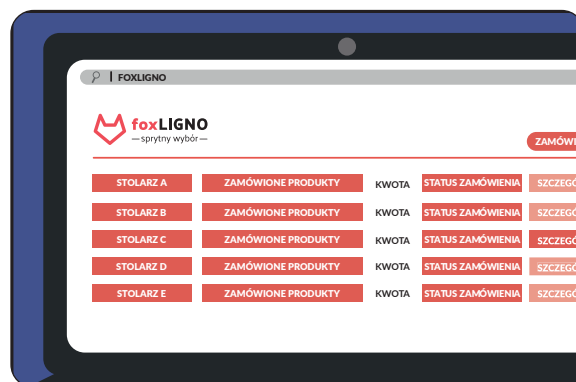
FOXLIGNO

foxLIGNO
— sprytny wybór —

ZAMÓWI

| STOLARZ A | ZAMÓWIONE PRODUKTY | KWOTA | STATUS ZAMÓWIENIA | SZCZEGÓ |
|---|---|---|---|---|
| STOLARZ B | ZAMÓWIONE PRODUKTY | KWOTA | STATUS ZAMÓWIENIA | SZCZEGÓ |
| STOLARZ C | ZAMÓWIONE PRODUKTY | KWOTA | STATUS ZAMÓWIENIA | SZCZEGÓ |
| STOLARZ D | ZAMÓWIONE PRODUKTY | KWOTA | STATUS ZAMÓWIENIA | SZCZEGÓ |
| STOLARZ E | ZAMÓWIONE PRODUKTY | KWOTA | STATUS ZAMÓWIENIA | SZCZEGÓ |